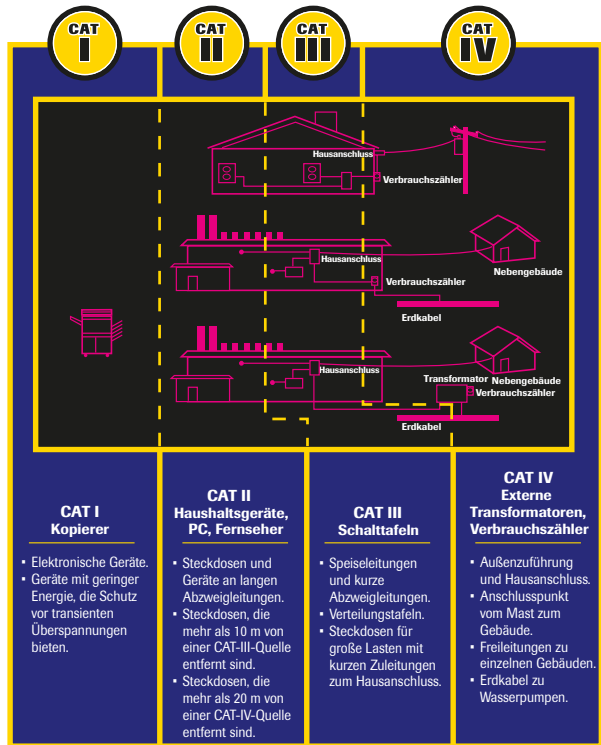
CAT I

CAT II

CAT III

CAT IV

Hausanschluss

Verbrauchszähler

Hausanschluss

Verbrauchszähler

Nebengebäude

Erdkabel

Hausanschluss

Transformator

Nebengebäude

Verbrauchszähler

Erdkabel

CAT I
Kopierer

- Elektronische Geräte.
- Geräte mit geringer Energie, die Schutz vor transienten Überspannungen bieten.

CAT II
Haushaltsgeräte, PC, Fernseher

- Steckdosen und Geräte an langen Abzweigleitungen.
- Steckdosen, die mehr als 10 m von einer CAT-III-Quelle entfernt sind.
- Steckdosen, die mehr als 20 m von einer CAT-IV-Quelle entfernt sind.

CAT III
Schalttafeln

- Speiseleitungen und kurze Abzweigleitungen.
- Verteilungstafeln.
- Steckdosen für große Lasten mit kurzen Zuleitungen zum Hausanschluss.

CAT IV
Externe Transformatoren, Verbrauchszähler

- Außenzuführung und Hausanschluss.
- Anschlusspunkt vom Mast zum Gebäude.
- Freileitungen zu einzelnen Gebäuden.
- Erdkabel zu Wasserpumpen.